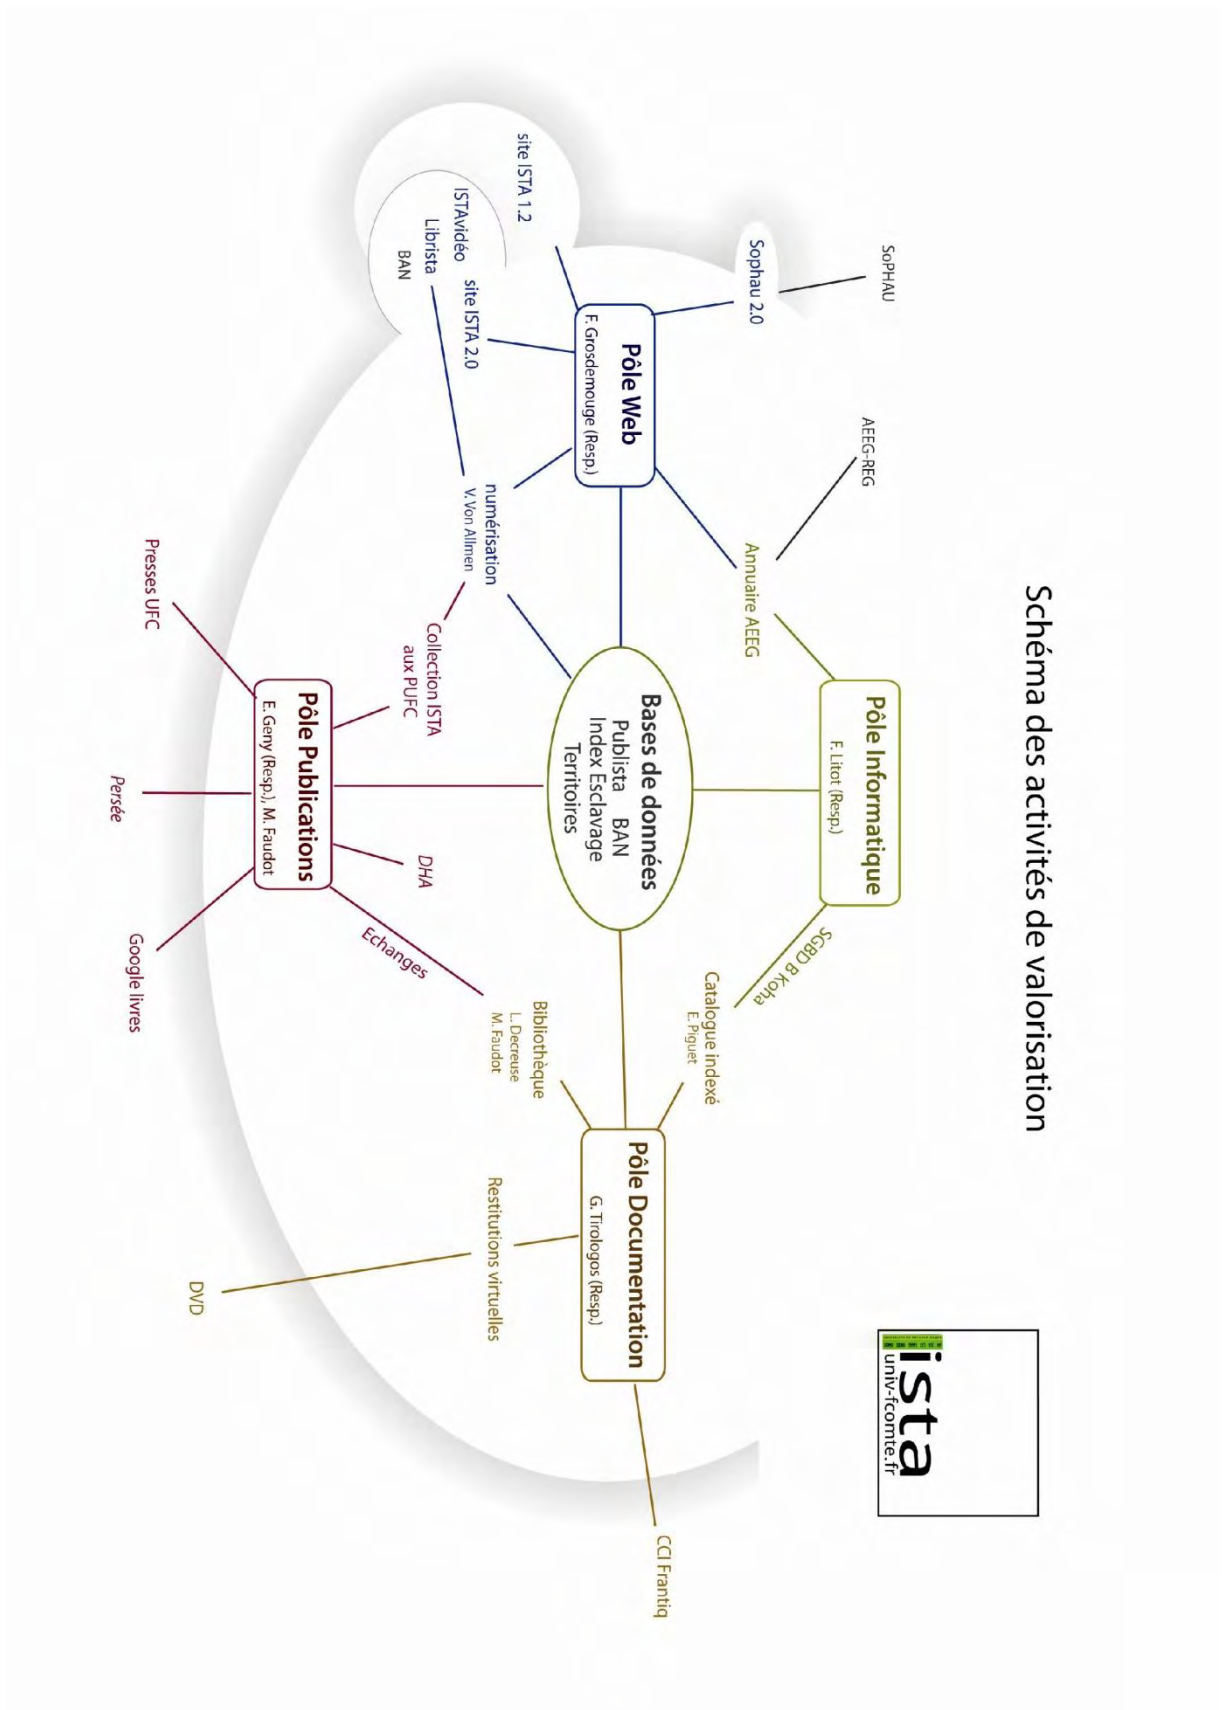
Schéma des activités de valorisation

ista
univ-fcomte.fr

SoPHAU

Sophau 2.0

site ISTA 1.2

ISTAvidéo
Librista
BAN

site ISTA 2.0

Pôle Web
F. Grosdemouge (Resp.)

AEEG-REG

Annuaire AEEG

numérisation
V. Von Allmen

Pôle Informatique
F. Litot (Resp.)

Bases de données
Publista BAN
Index Esclavage
Territoires

Collection ISTA aux PUFC

Presses UFC

Pôle Publications
E. Geny (Resp.), M. Faudot

Persée

DHA

Echanges

Google livres

SGBD B Koha

Catalogue indexé
E. Piguet

Bibliothèque
L. Decreuse
M. Faudot

Pôle Documentation
G. Tirologos (Resp.)

Restitutions virtuelles

DVD

CCI Frantiq